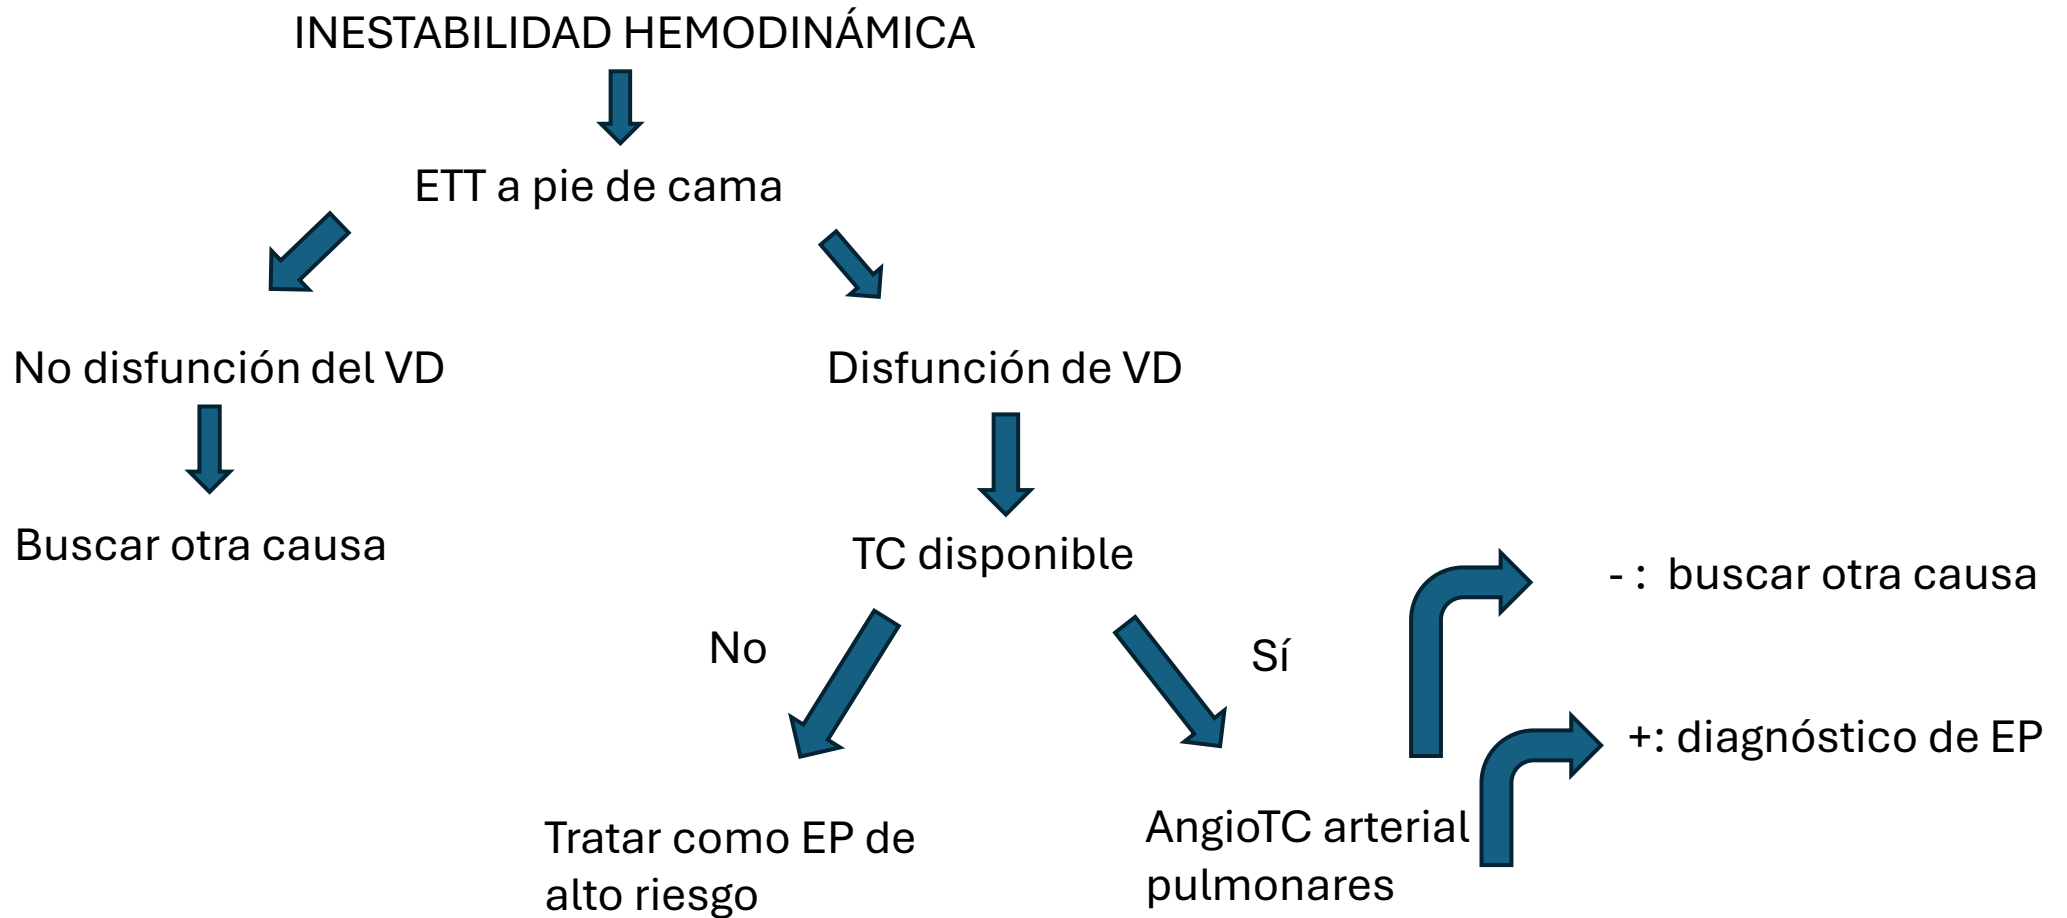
INESTABILIDAD HEMODINÁMICA

ETT a pie de cama

No disfunción del VD

Buscar otra causa

Disfunción de VD

TC disponible

No

Tratar como EP de alto riesgo

Sí

AngioTC arterial pulmonares

- : buscar otra causa

+: diagnóstico de EP